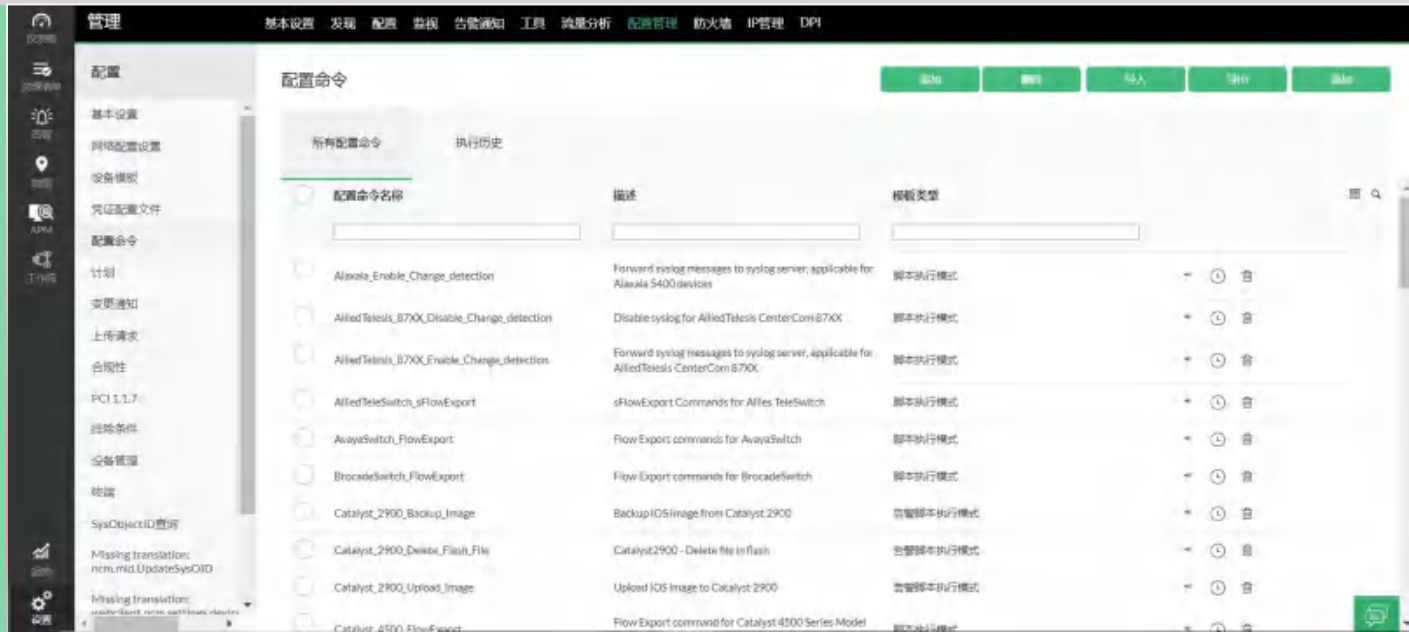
仪表板
故障告警
告警
地图
APM
工作流
报表
设置

管理

基本设置 发现 配置 监视 告警通知 工具 流量分析 配置管理 防火墙 IP管理 DPI

配置

基本设置
网络配置设置
设备模板
凭证配置文件
配置命令
计划
变更通知
上传请求
合规性
PCI 1.1.7
排除条件
设备管理
帐篷
SysObjectID查询
Missing translation: ncm.mid.UpdateSysOID
Missing translation: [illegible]

配置命令

添加 删除 导入 导出 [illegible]

所有配置命令 执行历史

| 配置命令名称 | 描述 | 模板类型 |
|---|---|---|
| Alaxala_Enable_Change_detection | Forward syslog messages to syslog server, applicable for Alaxala 5400 devices | 脚本执行模式 |
| AlliedTelesis_87XX_Disable_Change_detection | Disable syslog for AlliedTelesis CenterCom 87XX | 脚本执行模式 |
| AlliedTelesis_87XX_Enable_Change_detection | Forward syslog messages to syslog server, applicable for AlliedTelesis CenterCom 87XX | 脚本执行模式 |
| AlliedTeleSwitch_sFlowExport | sFlowExport Commands for Allies TeleSwitch | 脚本执行模式 |
| AvayaSwitch_FlowExport | Flow Export commands for AvayaSwitch | 脚本执行模式 |
| BrocadeSwitch_FlowExport | Flow Export commands for BrocadeSwitch | 脚本执行模式 |
| Catalyst_2900_Backup_Image | Backup IOS image from Catalyst 2900 | 高级脚本执行模式 |
| Catalyst_2900_Delete_Flash_File | Catalyst2900 - Delete file in flash | 高级脚本执行模式 |
| Catalyst_2900_Upload_Image | Upload IOS image to Catalyst 2900 | 高级脚本执行模式 |
| Catalyst_4500_FlowExport | Flow Export command for Catalyst 4500 Series Model | 脚本执行模式 |